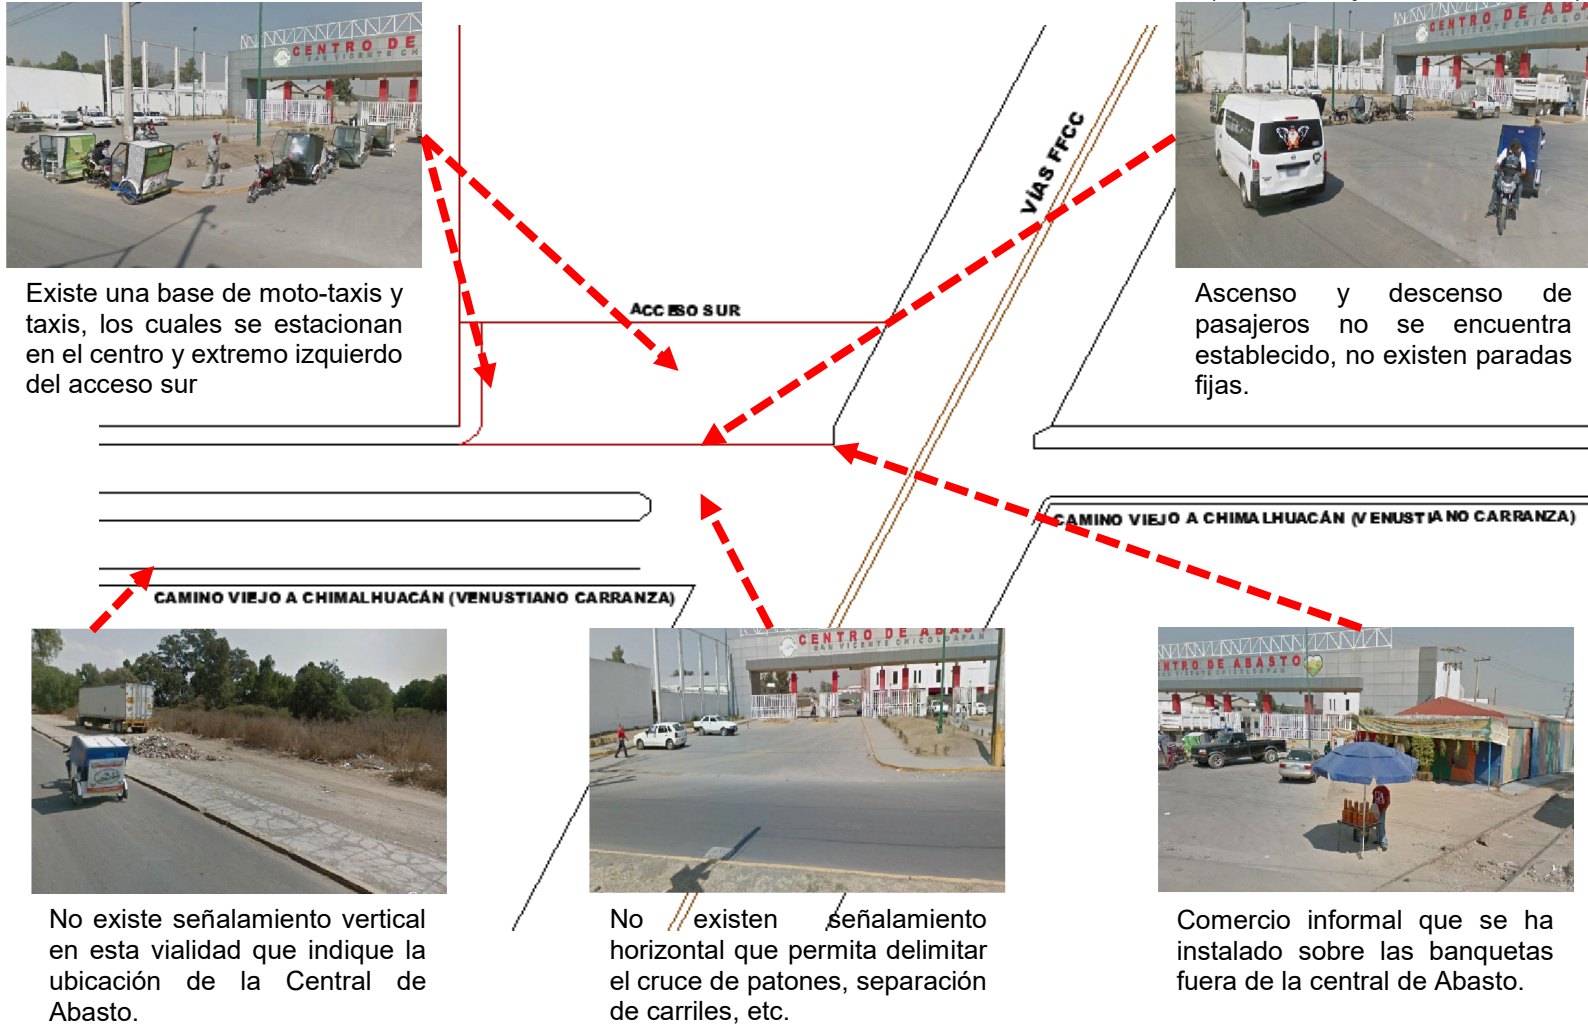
CENTRO DE

Existe una base de moto-taxis y taxis, los cuales se estacionan en el centro y extremo izquierdo del acceso sur

ACCESO SUR

VÍAS FFCC

CENTRO DE ABASTO

Ascenso y descenso de pasajeros no se encuentra establecido, no existen paradas fijas.

CAMINO VIEJO A CHIMALHUACÁN (VENUSTIANO CARRANZA)

CAMINO VIEJO A CHIMALHUACÁN (VENUSTIANO CARRANZA)

CENTRO DE ABASTO

CENTRO DE ABASTO

No existe señalamiento vertical en esta vialidad que indique la ubicación de la Central de Abasto.

No existen señalamiento horizontal que permita delimitar el cruce de patones, separación de carriles, etc.

Comercio informal que se ha instalado sobre las banquetas fuera de la central de Abasto.